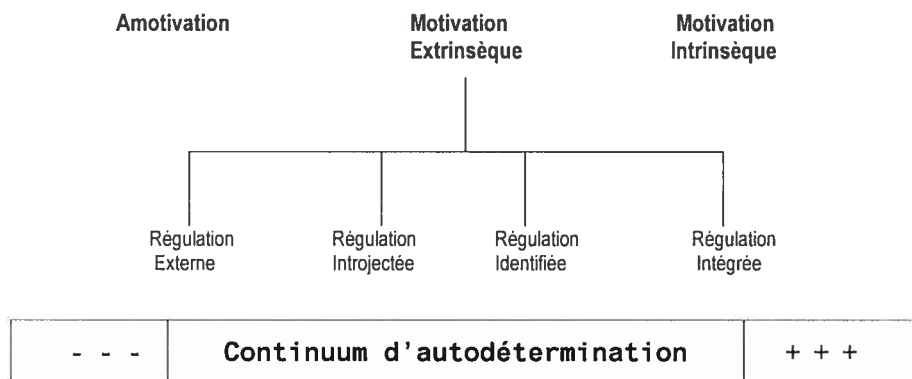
Amotivation

Motivation Extrinsèque

Motivation Intrinsèque

Régulation Externe

Régulation Introjectée

Régulation Identifiée

Régulation Intégrée

| - - - | Continuum d'autodétermination | + + + |
|---|---|---|